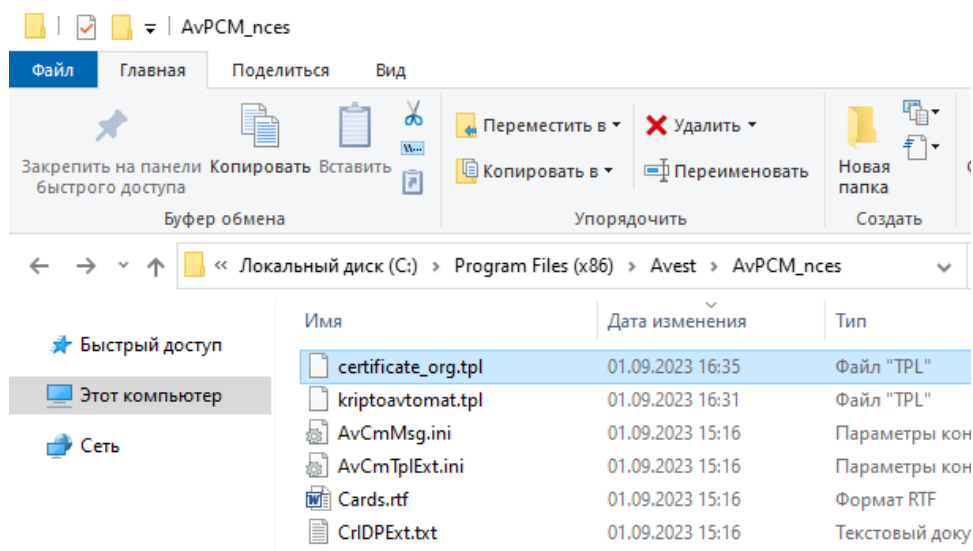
AvPCM_nces

Файл Главная Поделиться Вид

Закрепить на панели быстрого доступа Копировать Вставить

Буфер обмена

Переместить в ▾ Удалить ▾

Копировать в ▾ Переименовать

Упорядочить

Новая папка

Создать

« Локальный диск (C:) › Program Files (x86) › Avest › AvPCM_nces

Быстрый доступ

Этот компьютер

Сеть

| Имя | Дата изменения | Тип |
|---|---|---|
| certificate_org.tpl | 01.09.2023 16:35 | Файл "TPL" |
| kriptoavtomat.tpl | 01.09.2023 16:31 | Файл "TPL" |
| AvCmMsg.ini | 01.09.2023 15:16 | Параметры кон |
| AvCmTplExt.ini | 01.09.2023 15:16 | Параметры кон |
| Cards.rtf | 01.09.2023 15:16 | Формат RTF |
| CrlDPExt.txt | 01.09.2023 15:16 | Текстовый доку |